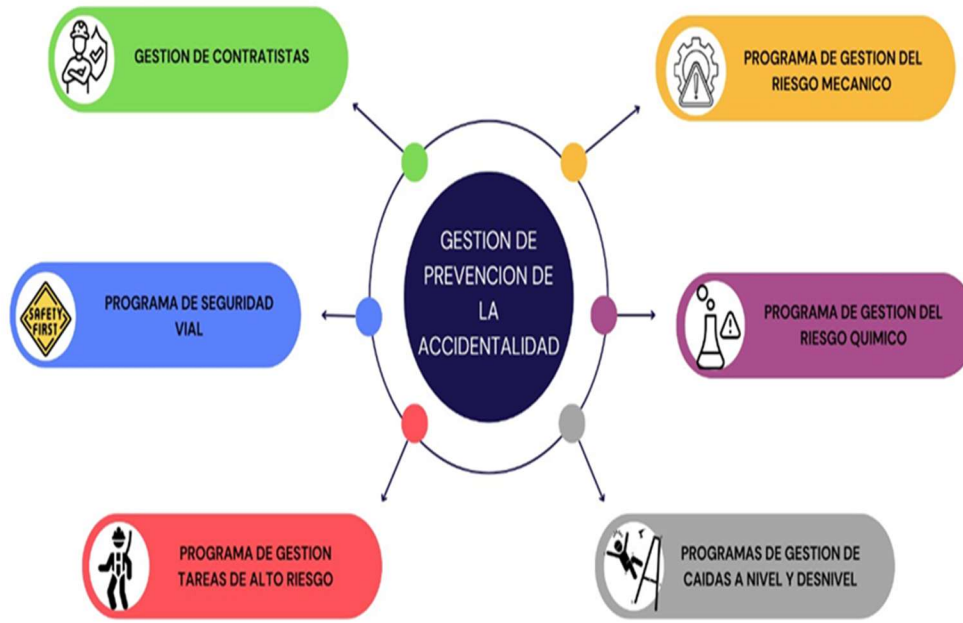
GESTION DE PREVENCION DE LA ACCIDENTALIDAD

GESTION DE CONTRATISTAS

PROGRAMA DE GESTION DEL RIESGO MECANICO

SAFETY FIRST

PROGRAMA DE SEGURIDAD VIAL

PROGRAMA DE GESTION DEL RIESGO QUIMICO

PROGRAMA DE GESTION TAREAS DE ALTO RIESGO

PROGRAMAS DE GESTION DE CAIDAS A NIVEL Y DESNIVEL